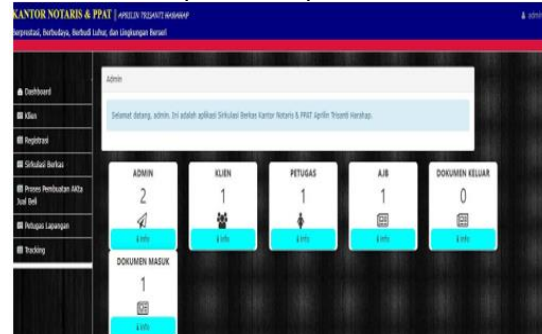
KANTOR NOTARIS & PPAT | APRILIN TRISANTI HARAHAP

berprestasi, Berbudaya, Berbudi Luhur, dan Lingkungan Bersari

admin

Dashboard

Klien

Registrasi

Sirkulasi Berkas

Proses Pembuatan Akta Jual Beli

Petugas Lapangan

Tracking

Admin

Selamat datang, admin. Ini adalah aplikasi Sirkulasi Berkas Kantor Notaris & PPAT Aprilin Trisanti Harahap.

ADMIN
2
Info

KLIEN
1
Info

PETUGAS
1
Info

AJB
1
Info

DOKUMEN KELUAR
0
Info

DOKUMEN MASUK
1
Info